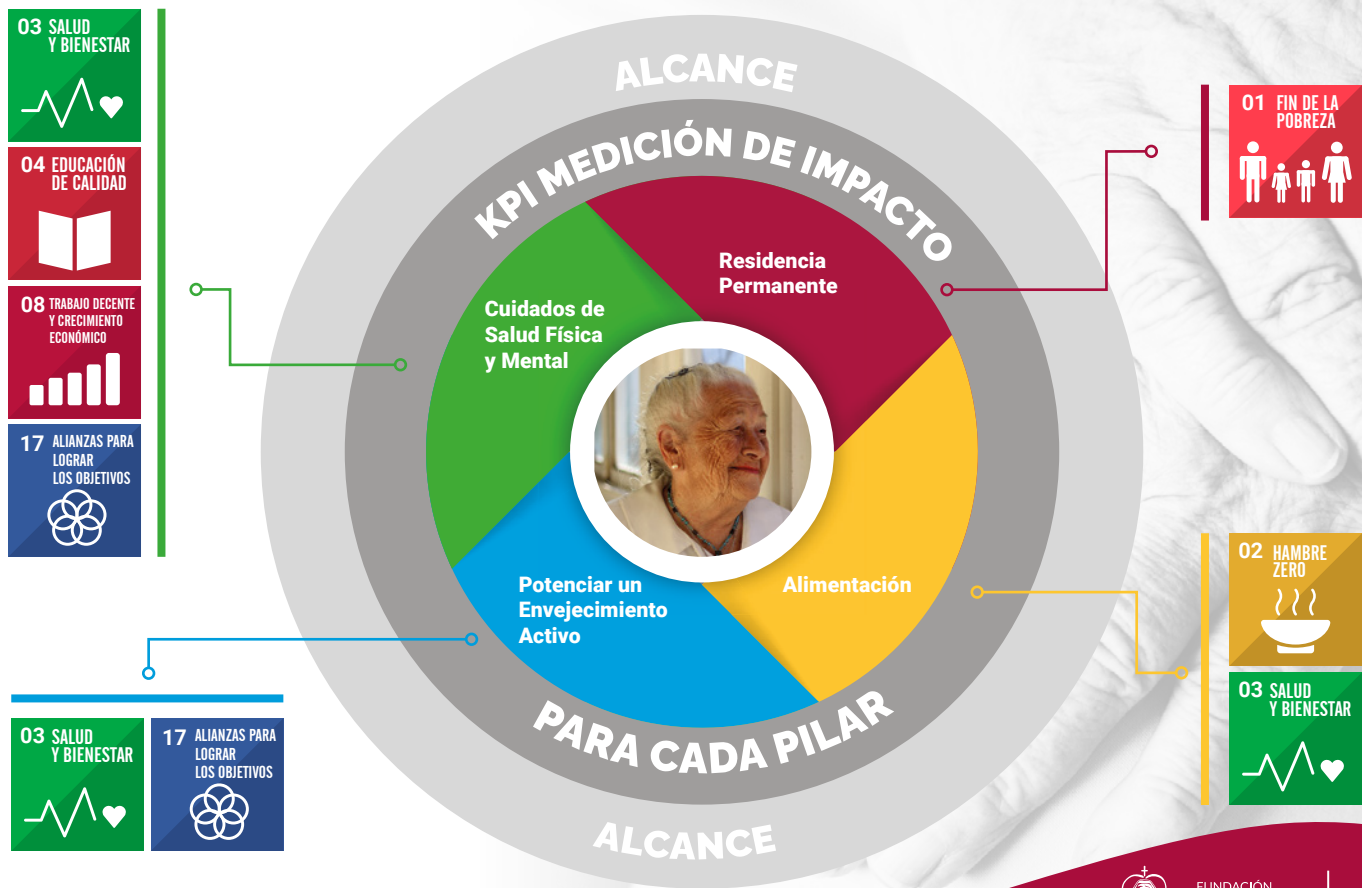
03 SALUD Y BIENESTAR

04 EDUCACIÓN DE CALIDAD

08 TRABAJO DECENTE Y CRECIMIENTO ECONÓMICO

17 ALIANZAS PARA LOGRAR LOS OBJETIVOS

ALCANCE

KPI MEDICIÓN DE IMPACTO

Residencia Permanente

Cuidados de Salud Física y Mental

Alimentación

Potenciar un Envejecimiento Activo

PARA CADA PILAR

ALCANCE

01 FIN DE LA POBREZA

02 HAMBRE ZERO

03 SALUD Y BIENESTAR

03 SALUD Y BIENESTAR

17 ALIANZAS PARA LOGRAR LOS OBJETIVOS

FUNDACIÓN